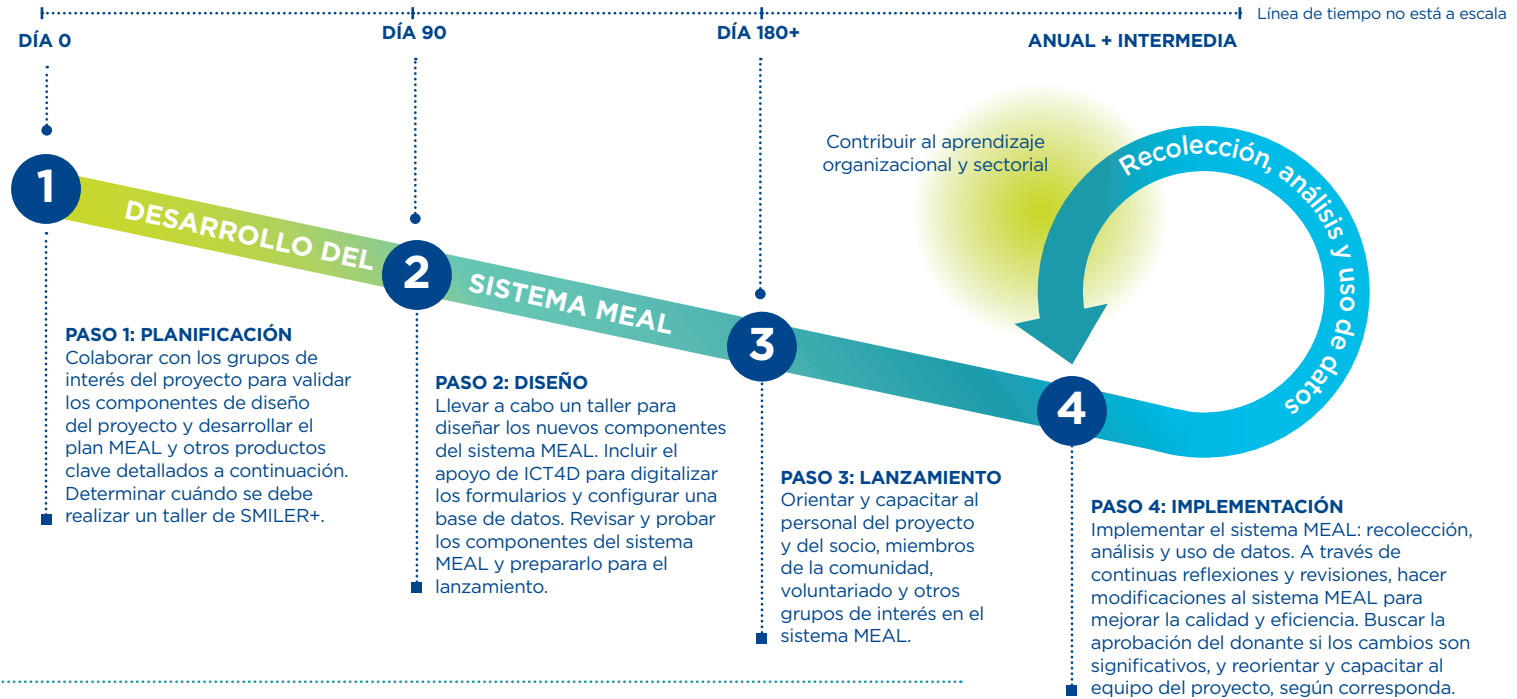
Línea de tiempo no está a escala

DÍA 0

DÍA 90

DÍA 180+

ANUAL + INTERMEDIA

Contribuir al aprendizaje organizacional y sectorial

Recolección, análisis y uso de datos

1

DESARROLLO DEL

2

SISTEMA MEAL

3

4

PASO 1: PLANIFICACIÓN
Colaborar con los grupos de interés del proyecto para validar los componentes de diseño del proyecto y desarrollar el plan MEAL y otros productos clave detallados a continuación. Determinar cuándo se debe realizar un taller de SMILER+.

PASO 2: DISEÑO
Llevar a cabo un taller para diseñar los nuevos componentes del sistema MEAL. Incluir el apoyo de ICT4D para digitalizar los formularios y configurar una base de datos. Revisar y probar los componentes del sistema MEAL y prepararlo para el lanzamiento.

PASO 3: LANZAMIENTO
Orientar y capacitar al personal del proyecto y del socio, miembros de la comunidad, voluntariado y otros grupos de interés en el sistema MEAL.

PASO 4: IMPLEMENTACIÓN
Implementar el sistema MEAL: recolección, análisis y uso de datos. A través de continuas reflexiones y revisiones, hacer modificaciones al sistema MEAL para mejorar la calidad y eficiencia. Buscar la aprobación del donante si los cambios son significativos, y reorientar y capacitar al equipo del proyecto, según corresponda.